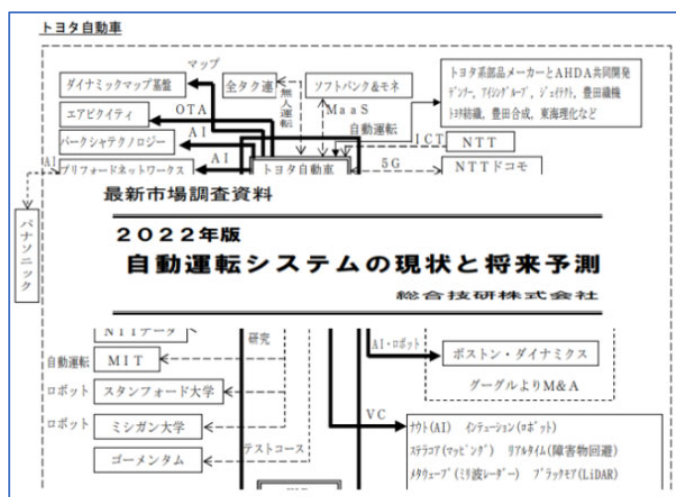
トヨタ自動車

マップ

ダイナミックマップ基盤

全タク連

ソフトバンク&モネ

トヨタ系部品メーカーとAHDA共同開発
デンソー、アイシングループ、ジェイテクト、豊田織機
トヨタ紡織、豊田合成、東海理化など

エアビクイティ

OTA

無人運転

MaaS

AI

自動運転

パークシャテクノロジー

ICT

NTT

AI

AI

プリフォードネットワークス

トヨタ自動車

5G

NTTドコモ

パナソニック

最新市場調査資料

2022年版

自動運転システムの現状と将来予測

総合技研株式会社

NTTデータ

研究

AI・ロボット

自動運転

MIT

ボストン・ダイナミクス

グーグルよりM&A

ロボット

スタンフォード大学

ロボット

ミシガン大学

VC

ナウト(AI)　インチューション(ロボット)
ステラコア(マッピング)　リアルタイム(障害物回避)
メタウェーブ(ミリ波レーダー)　ブラックモア(LiDAR)

テストコース

ゴーメンタム